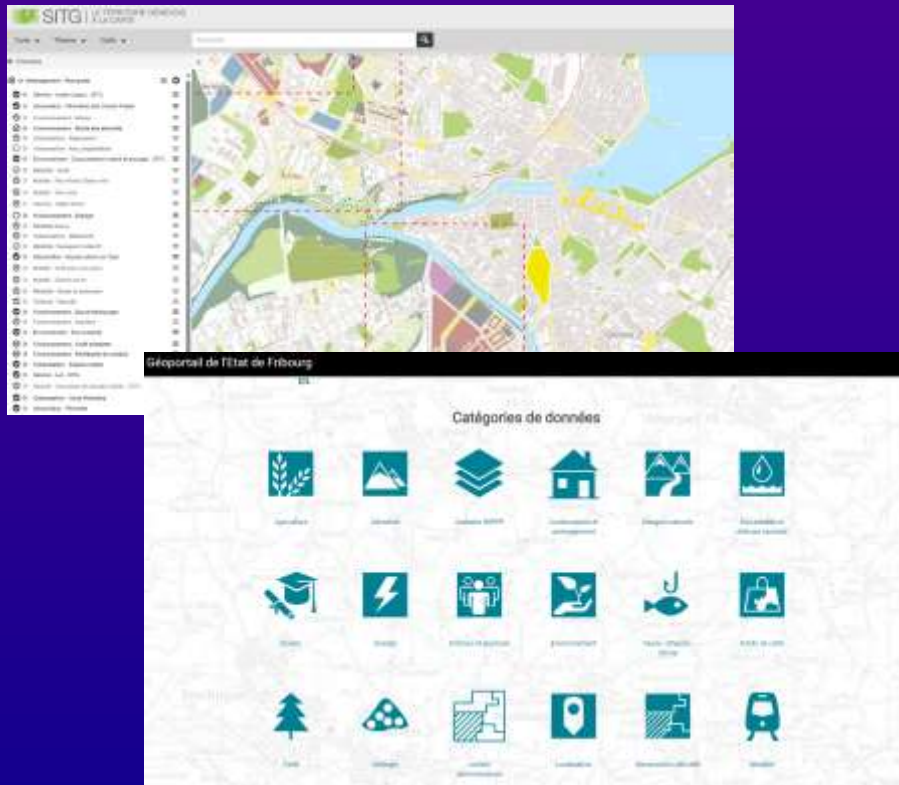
SITG | LE TERRITOIRE GENEVOIS À LA CARTE

Cartes Thèmes Outils

Recherche

Géoportail de l'Etat de Fribourg

Catégories de données

Agriculture

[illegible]

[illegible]

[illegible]

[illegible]

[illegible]

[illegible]

Energie

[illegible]

Environnement

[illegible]

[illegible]

Forêt

Géologie

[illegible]

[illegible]

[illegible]

Mobilité